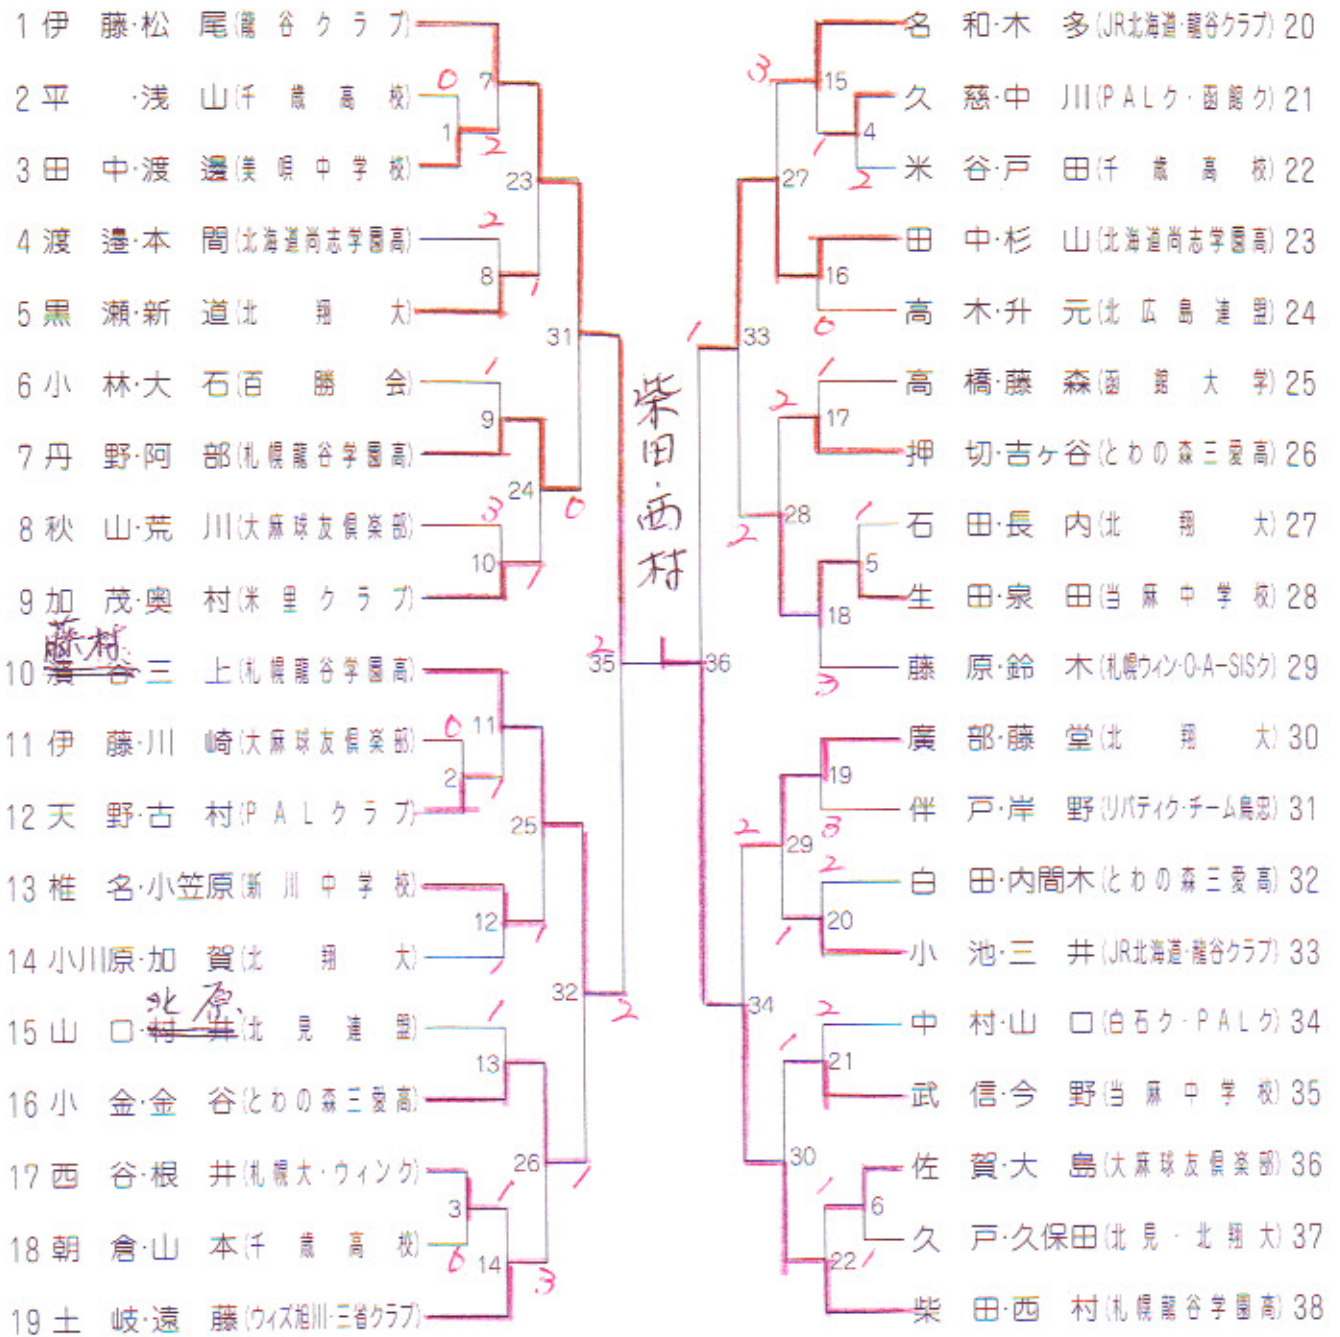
1 伊藤·松尾(龍谷クラブ)
2 平·浅山(千歳高校)
3 田中·渡邊(美唄中学校)
4 渡邊·本間(北海道尚志学園高)
5 黒瀬·新道(北翔大)
6 小林·大石(百勝会)
7 丹野·阿部(札幌龍谷学園高)
8 秋山·荒川(大麻球友倶楽部)
9 加茂·奥村(米里クラブ)
藤村
10 濱谷·三上(札幌龍谷学園高)
11 伊藤·川崎(大麻球友倶楽部)
12 天野·古村(PALクラブ)
13 椎名·小笠原(新川中学校)
14 小川原·加賀(北翔大)
北原
15 山口·村井(北見連盟)
16 小金·金谷(とわの森三愛高)
17 西谷·根井(札幌大·ウィング)
18 朝倉·山本(千歳高校)
19 土岐·遠藤(ウィズ旭川·三省クラブ)

名和·木多(JR北海道·龍谷クラブ) 20
久慈·中川(PALク·函館ク) 21
米谷·戸田(千歳高校) 22
田中·杉山(北海道尚志学園高) 23
高木·升元(北広島連盟) 24
高橋·藤森(函館大学) 25
押切·吉ヶ谷(とわの森三愛高) 26
石田·長内(北翔大) 27
生田·泉田(当麻中学校) 28
藤原·鈴木(札幌ウィン·O-A-SISク) 29
廣部·藤堂(北翔大) 30
伴戸·岸野(リバティク·チーム鳥忍) 31
白田·内間木(とわの森三愛高) 32
小池·三井(JR北海道·龍谷クラブ) 33
中村·山口(白石ク·PALク) 34
武信·今野(当麻中学校) 35
佐賀·大島(大麻球友倶楽部) 36
久戸·久保田(北見·北翔大) 37
柴田·西村(札幌龍谷学園高) 38

1 0 2 7 23 2 8 1 31 1 9 24 0 3 10 1 2 35 11 0 2 1 25 12 1 32 2 1 13 26 1 3 1 14 0 3

3 15 4 1 2 27 16 0 1 33 1 17 2 28 2 1 5 18 3 36 19 3 2 29 2 20 1 34 2 21 1 30 1 6 22 1

柴田·西村